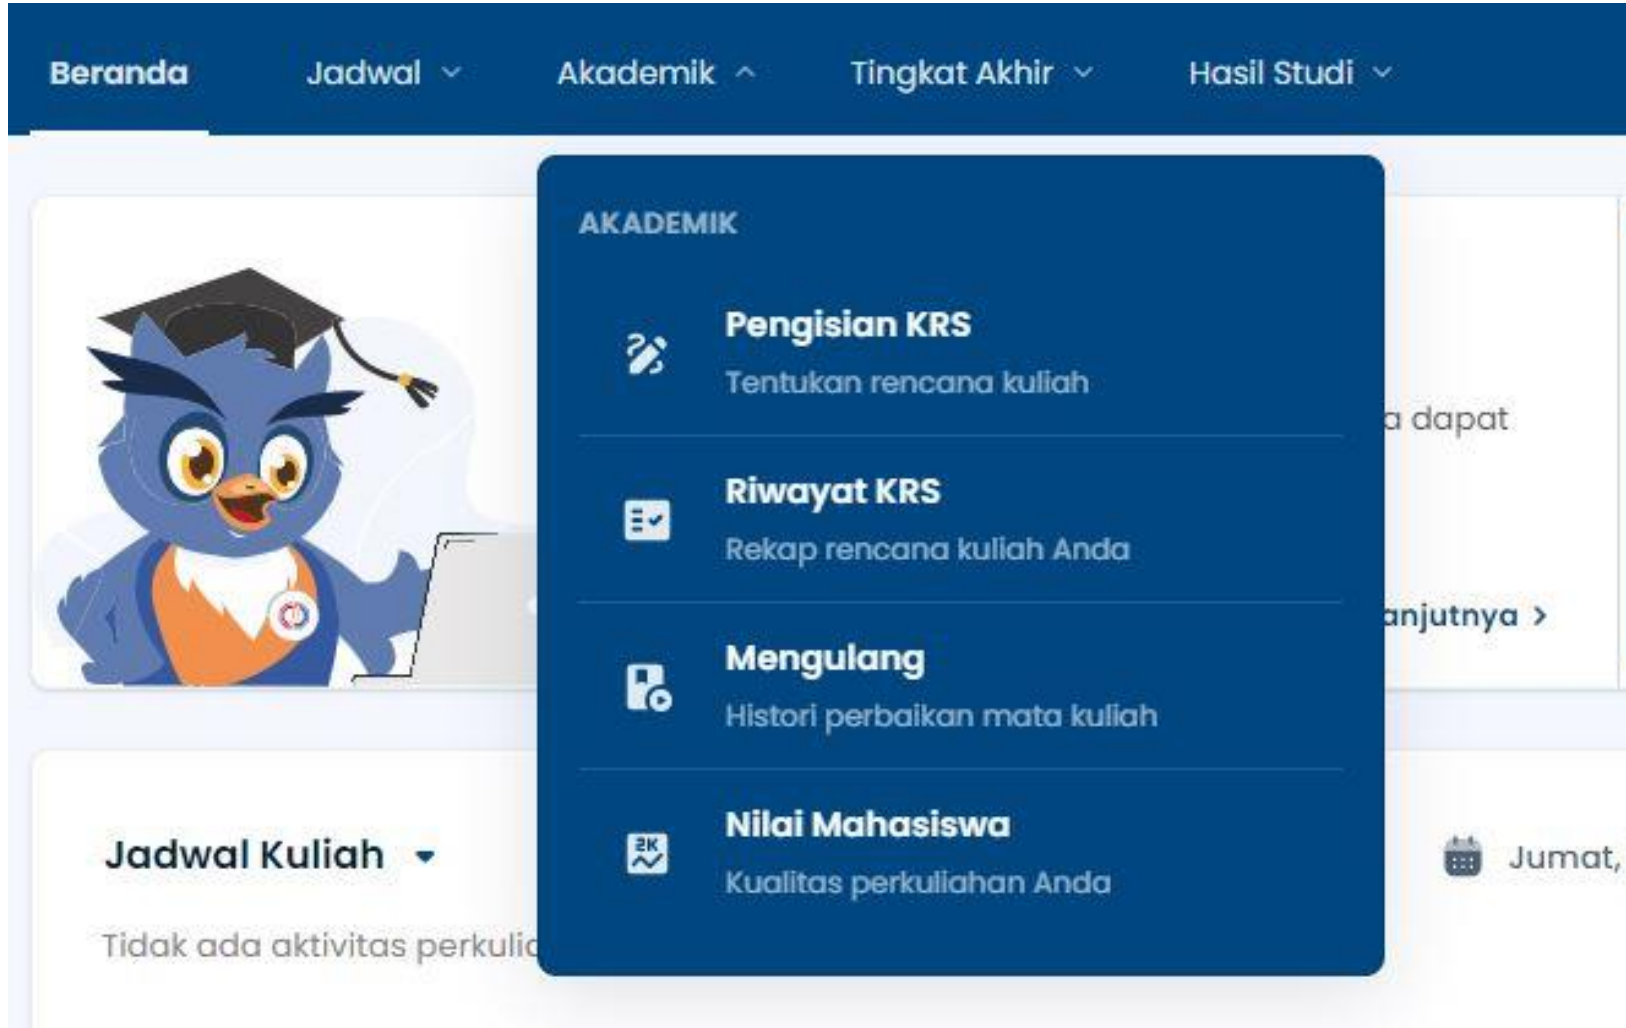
Beranda Jadwal Akademik Tingkat Akhir Hasil Studi

AKADEMIK

Pengisian KRS
Tentukan rencana kuliah

Riwayat KRS
Rekap rencana kuliah Anda

Mengulang
Histori perbaikan mata kuliah

Nilai Mahasiswa
Kualitas perkuliahan Anda

a dapat

anjutnya >

Jadwal Kuliah

Jumat,

Tidak ada aktivitas perkulia